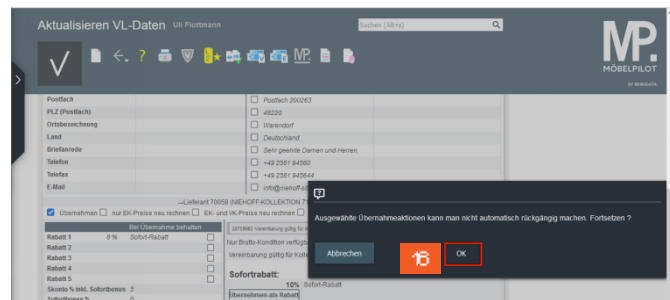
Aktualisieren VL-Daten Uli Plottmann

Suchen (Alt+s)

MP. MÖBELPILOT

Postfach
PLZ (Postfach)
Ortsbezeichnung
Land
Briefanrede
Telefon
Telefax
E-Mail

Postfach 200263
48220
Warendorf
Deutschland
Sehr geehrte Damen und Herren,
+49 2581 94560
+49 2581 945644
info@niehoff-

---Lieferant 70058 (NIEHOFF KOLLEKTION

Übernehmen nur EK-Preise neu rechnen EK- und VK-Preise neu rechnen

Bei Übernahme behalten

| Rabatt 1 | 8 % | Sofort-Rabatt |
|---|---|---|
| Rabatt 2 | | |
| Rabatt 3 | | |
| Rabatt 4 | | |
| Rabatt 5 | | |
| Skonto % inkl. Sofortbonus | 5 | |
| Sofortbonus % | 0 | |

Nur Brutto-Kondition verfügt
Vereinbarung gültig für Kol

Sofortrabatt:
10% Sofort-Rabatt
Übernehmen als Rabatt

Ausgewählte Übernahmeaktionen kann man nicht automatisch rückgängig machen. Fortsetzen ?

Abbrechen
18
OK